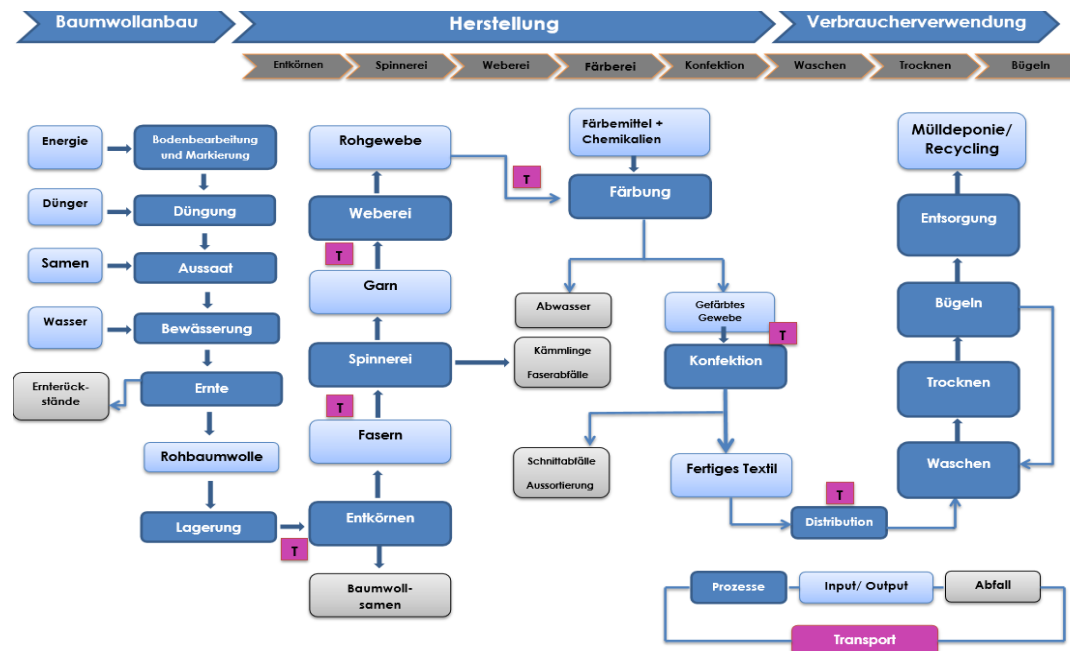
Baumwollanbau
Herstellung
Verbraucherverwendung

Entkörnen
Spinnerei
Weberei
Färberei
Konfektion
Waschen
Trocknen
Bügeln

Energie
Bodenbearbeitung und Markierung
Dünger
Düngung
Samen
Aussaat
Wasser
Bewässerung
Ernterückstände
Ernte
Rohbaumwolle
Lagerung
T

Rohgewebe
Weberei
T
Garn
Spinnerei
T
Fasern
Entkörnen
Baumwollsamen
Kämmlinge
Faserabfälle

T
Färbemittel + Chemikalien
Färbung
Abwasser
Gefärbtes Gewebe
T
Konfektion
Schnittabfälle
Aussortierung
Fertiges Textil
T
Distribution

Mülldeponie/ Recycling
Entsorgung
Bügeln
Trocknen
Waschen

Prozesse
Input/ Output
Abfall
Transport